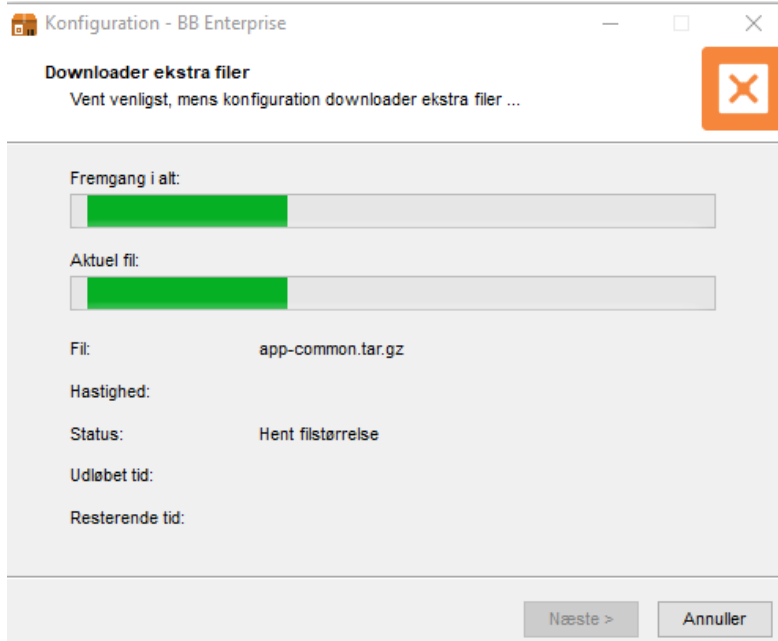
Konfiguration - BB Enterprise

Downloader ekstra filer
Vent venligst, mens konfiguration downloader ekstra filer ...

Fremgang i alt:

Aktuel fil:

Fil: app-common.tar.gz

Hastighed:

Status: Hent filstørrelse

Udløbet tid:

Resterende tid:

Næste >
Annuller